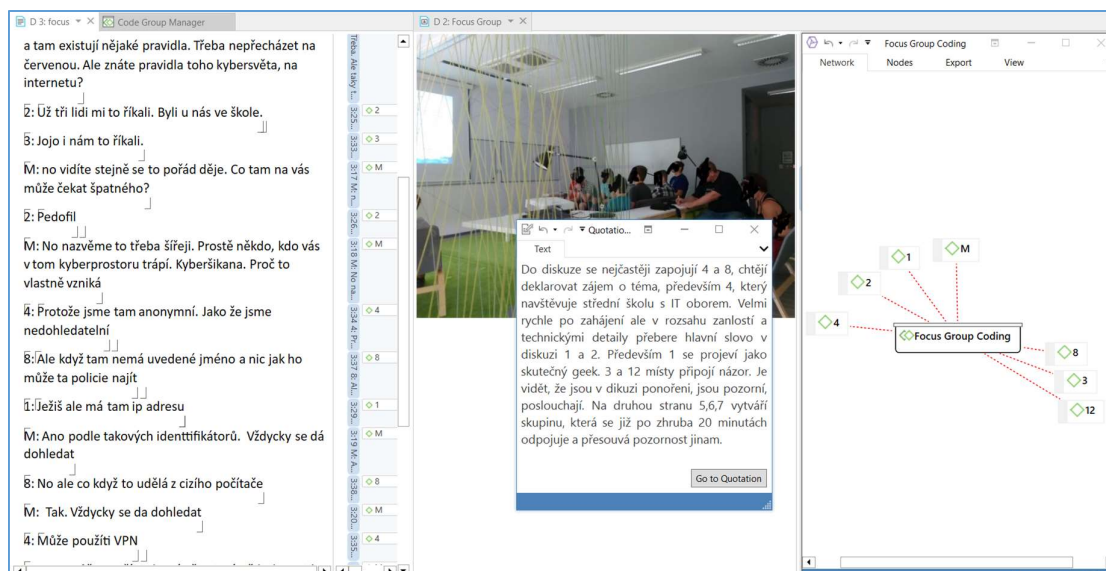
D 3: focus × Code Group Manager

a tam existují nějaké pravidla. Třeba nepřecházet na červenou. Ale znáte pravidla toho kybersvěta, na internetu?

2: Už tři lidi mi to říkali. Byli u nás ve škole.

3: Jojo i nám to říkali.

M: no vidíte stejně se to pořád děje. Co tam na vás může čekat špatného?

2: Pedofil

M: No nazvěme to třeba šíreji. Prostě někdo, kdo vás v tom kyberprostoru trápí. Kyberšikana. Proč to vlastně vzniká

4: Protože jsme tam anonymní. Jako že jsme nedohledatelní

8: Ale když tam nemá uvedené jméno a nic jak ho může ta policie najít

1: Ježiš ale má tam ip adresu

M: Ano podle takových identtifikátorů. Vždycky se dá dohledat

8: No ale co když to udělá z cizího počítače

M: Tak. Vždycky se da dohledat

4: Může použíti VPN

Třeba: Ale taky t...
3:25...
3:33...
3:17 M: n...
3:26...
3:18 M: No na...
3:4 4: Pr...
3:37 8: Al...
3:29...
3:19 M: A...
3:38...
3:20...
3:35...

2
3
M
2
M
4
8
1
M
8
M
4

D 2: Focus Group ×

Quotatio...
Text

Do diskuze se nejčastěji zapojují 4 a 8, chtějí deklarovat zájem o téma, především 4, který navštěvuje střední školu s IT oborem. Velmi rychle po zahájení ale v rozsahu zanlostí a technickými detaily přebere hlavní slovo v diskuzi 1 a 2. Především 1 se projeví jako skutečný geek. 3 a 12 místy připojí názor. Je vidět, že jsou v dikuzi ponořeni, jsou pozorní, poslouchají. Na druhou stranu 5,6,7 vytváří skupinu, která se již po zhruba 20 minutách odpojuje a přesouvá pozornost jinam.

Go to Quotation

Focus Group Coding
Network Nodes Export View

1
M
2
4
Focus Group Coding
8
3
12